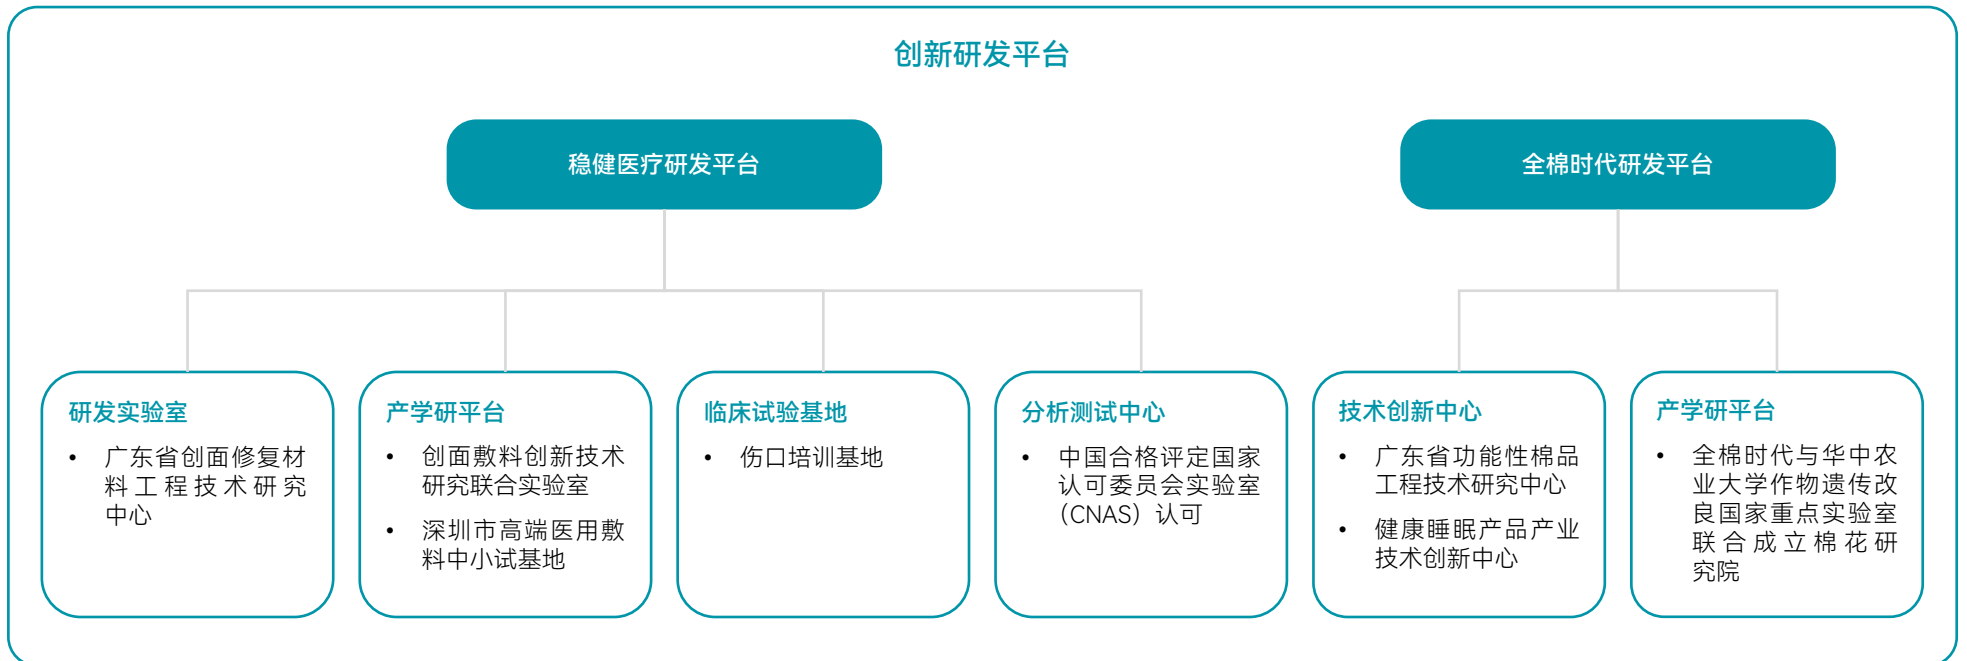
创新研发平台

稳健医疗研发平台

全棉时代研发平台

研发实验室

- 广东省创面修复材料工程技术研究中心

产学研平台

- 创面敷料创新技术研究联合实验室
- 深圳市高端医用敷料中小试基地

临床试验基地

- 伤口培训基地

分析测试中心

- 中国合格评定国家认可委员会实验室（CNAS）认可

技术创新中心

- 广东省功能性棉品工程技术研究中心
- 健康睡眠产品产业技术创新中心

产学研平台

- 全棉时代与华中农业大学作物遗传改良国家重点实验室联合成立棉花研究院